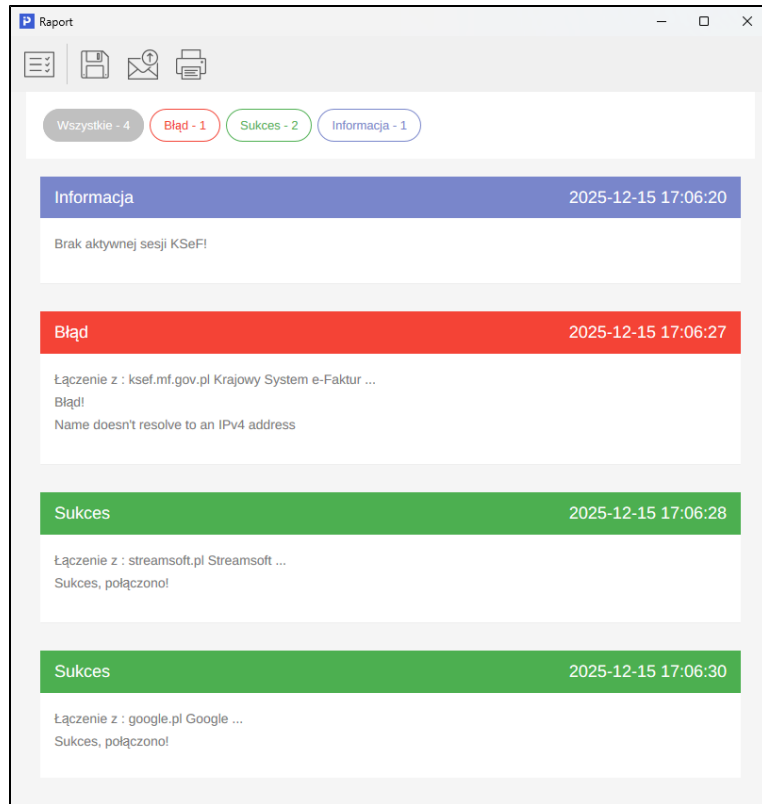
Raport

Wszystkie - 4 | Błąd - 1 | Sukces - 2 | Informacja - 1

Informacja 2025-12-15 17:06:20

Brak aktywnej sesji KSeF!

Błąd 2025-12-15 17:06:27

Łączenie z : ksef.mf.gov.pl Krajowy System e-Faktur ...
Błąd!
Name doesn't resolve to an IPv4 address

Sukces 2025-12-15 17:06:28

Łączenie z : streamsoft.pl Streamsoft ...
Sukces, połączono!

Sukces 2025-12-15 17:06:30

Łączenie z : google.pl Google ...
Sukces, połączono!